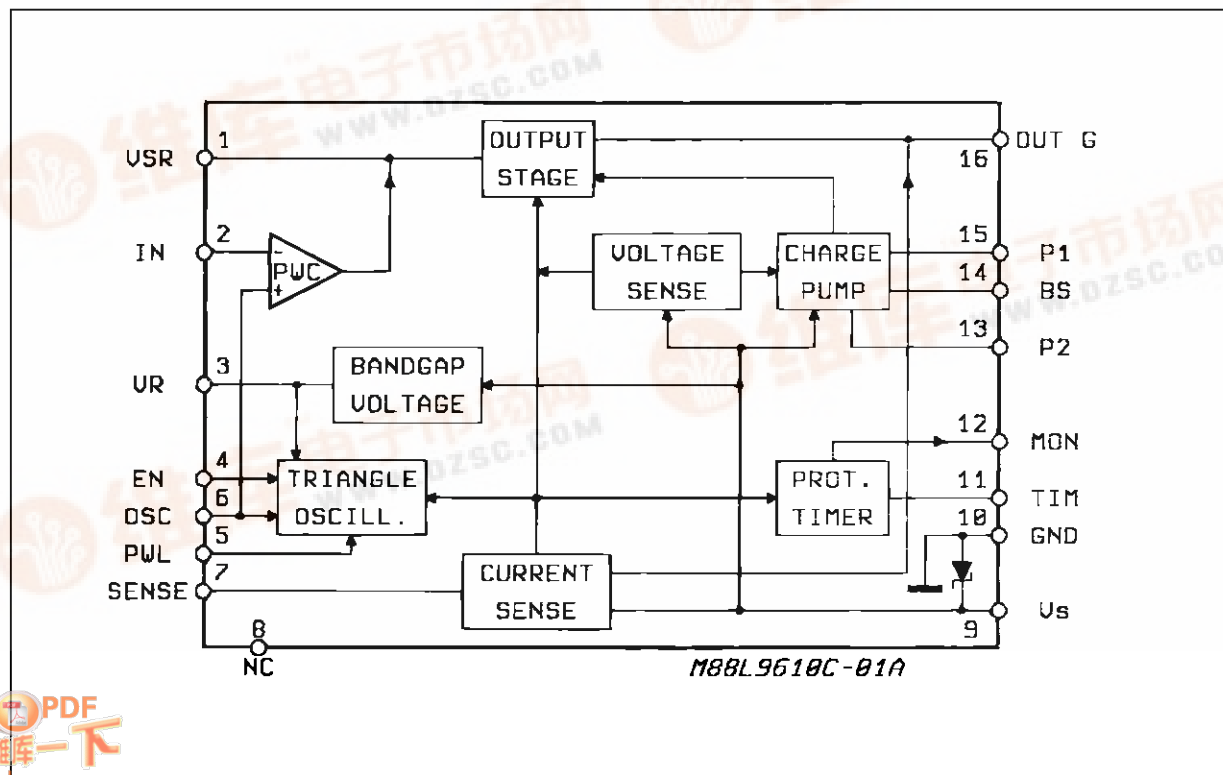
VSR 1
IN 2
PWC
VR 3
EN 4
OSC 6
PWL 5
SENSE 7
8 NC
OUTPUT STAGE
VOLTAGE SENSE
CHARGE PUMP
BANDGAP VOLTAGE
TRIANGLE OSCILL.
PROT. TIMER
CURRENT SENSE
OUT G 16
15 P1
14 BS
13 P2
12 MON
11 TIM
10 GND
Vs 9
M88L9610C-01A
维库电子市场网
WWW.DZSC.COM
PDF
瞬一下